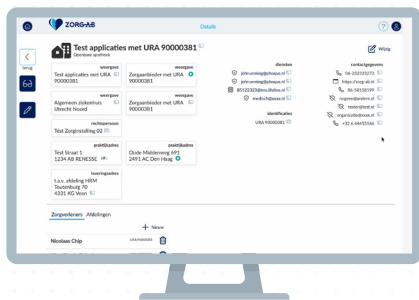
ZORG-AB

Details

Terug

Test applicaties met URA 90000381
Openbare apotheek

Wijzig

weergave
Test applicaties met URA 90000381

weergave
Zorgaanbieder met URA 90000381

weergave
Algemeen ziekenhuis Utrecht Noord

weergave
Zorgaanbieder met URA 90000381

rechtspersoon
Test Zorginstelling 02

praktijkadres
Test Straat 1
1234 AB RENESSE

praktijkadres
Oude Middenweg 691
2491 AC Den Haag

leveringsadres
t.a.v. afdeling HRM
Teutenburg 70
4331 KG Veen

diensten
john.vrening@phsqua.nl
john.vrening@phsqua.nl
85123321@mu3fellow.nl
medisch@asaa.nl

identificaties
URA 90000381

contactgegevens
06-23232373
https://zorg-ab.nl
06-58158599
nzgone@asden.nl
tester@test.nl
organisatie@asaa.nl
+32 6 44455566

Zorgverleners Afdelingen

Nieuw

Nicolaas Chip